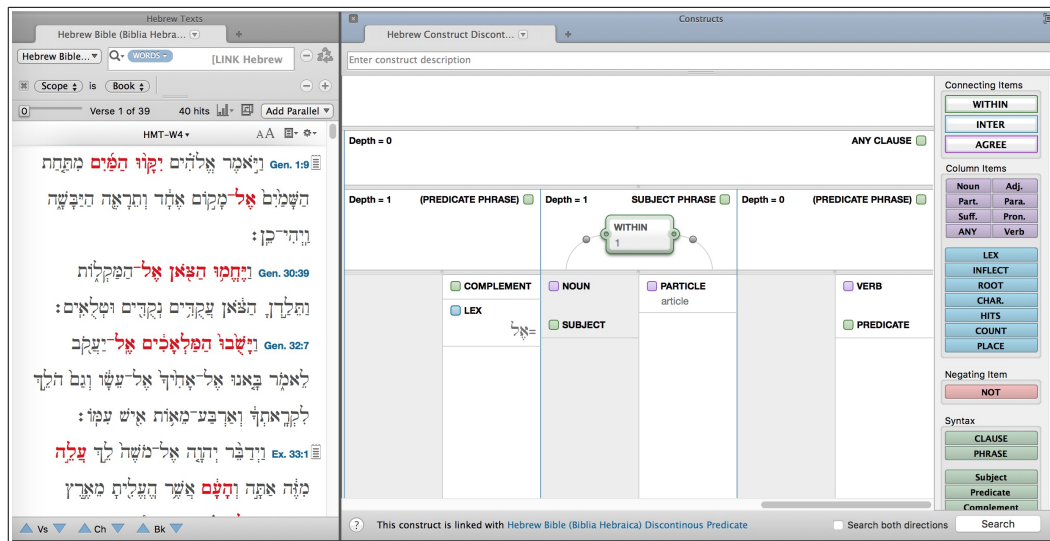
Hebrew Texts

Hebrew Bible (Biblia Hebra...

Hebrew Bible... WORDS [LINK Hebrew

Scope is Book

Verse 1 of 39 40 hits Add Parallel

HMT-W4

Gen. 1:9 וַיֹּאמֶר אֱלֹהִים יִקָּווּ הַמַּיִם מִתַּחַת הַשָּׁמַיִם אֶל־מָקוֹם אֶחָד וְתֵרָאֶה הַיַּבָּשָׁה וַיְהִי־כֵן׃

Gen. 30:39 וַיֶּחֱמוּ הַצֹּאן אֶל־הַמַּקְלוֹת וַתֵּלַדְןָ הַצֹּאן עֲקֻדִּים נְקֻדִּים וּטְלֻאִים׃

Gen. 32:7 וַיָּשֻׁבוּ הַמַּלְאָכִים אֶל־יַעֲקֹב לֵאמֹר בָּאנוּ אֶל־אָחִיךָ אֶל־עֵשָׂו וְגַם הֹלֵךְ לִקְרָאתְךָ וְאַרְבַּע־מֵאוֹת אִישׁ עִמּוֹ׃

Ex. 33:1 וַיְדַבֵּר יְהוָה אֶל־מֹשֶׁה לֵךְ עֲלֵה מִזֶּה אַתָּה וְהָעָם אֲשֶׁר הֶעֱלִיתָ מֵאֶרֶץ

Vs Ch Bk

Constructs

Hebrew Construct Discont...

Enter construct description

Depth = 0 ANY CLAUSE

Depth = 1 (PREDICATE PHRASE) Depth = 1 SUBJECT PHRASE Depth = 0 (PREDICATE PHRASE)

WITHIN 1

COMPLEMENT
LEX
=אֶל

NOUN
SUBJECT

PARTICLE
article

VERB
PREDICATE

Connecting Items
WITHIN
INTER
AGREE

Column Items
Noun Adj.
Part. Para.
Suff. Pron.
ANY Verb

LEX
INFLECT
ROOT
CHAR.
HITS
COUNT
PLACE

Negating Item
NOT

Syntax
CLAUSE
PHRASE

Subject
Predicate
Complement

? This construct is linked with Hebrew Bible (Biblia Hebraica) Discontinous Predicate

Search both directions Search